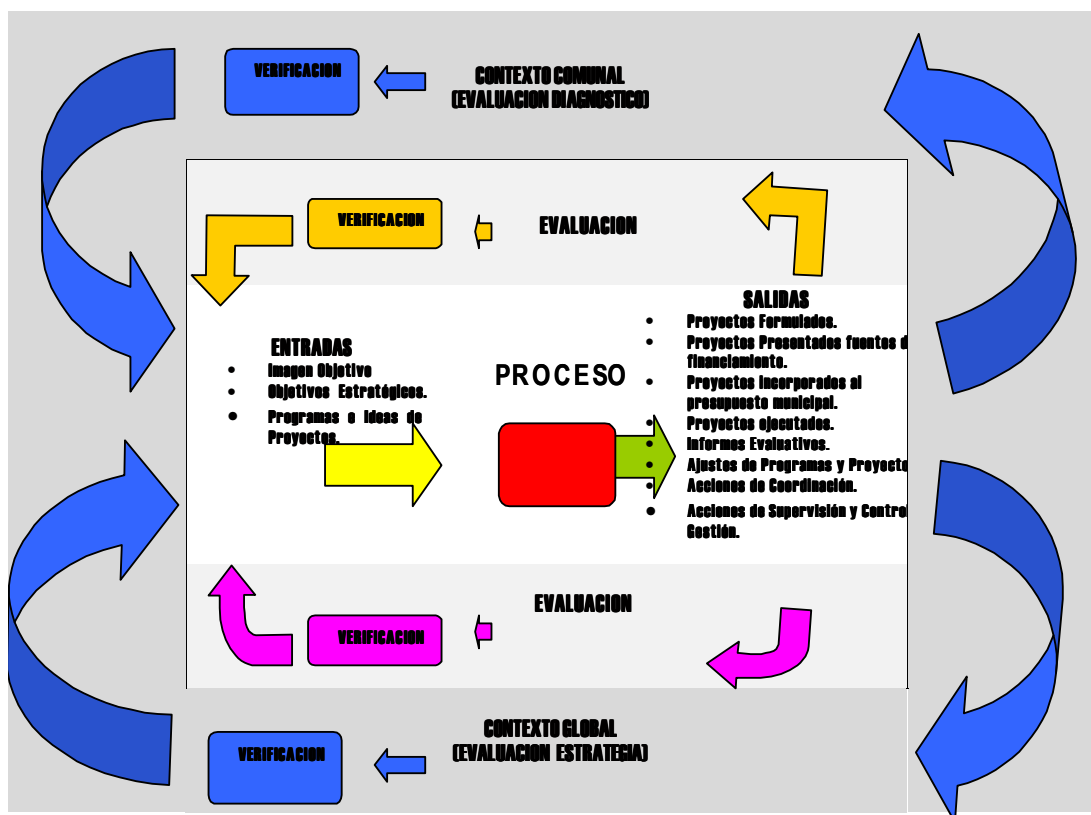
VERIFICACION

CONTEXTO COMUNAL
(EVALUACION DIAGNOSTICO)

VERIFICACION

EVALUACION

SALIDAS
- Proyectos Formulados.
- Proyectos Presentados fuentes d financiamiento.
- Proyectos Incorporados al presupuesto municipal.
- Proyectos ejecutados.
- Informes Evaluativos.
- Ajustes de Programas y Proyecto
- Acciones de Coordinación.
- Acciones de Supervisión y Contro Gestión.

ENTRADAS
- Imagen Objetivo
- Objetivos Estratégicos.
- Programas e ideas de Proyectos.

PROCESO

EVALUACION

VERIFICACION

CONTEXTO GLOBAL
(EVALUACION ESTRATEGIA)

VERIFICACION